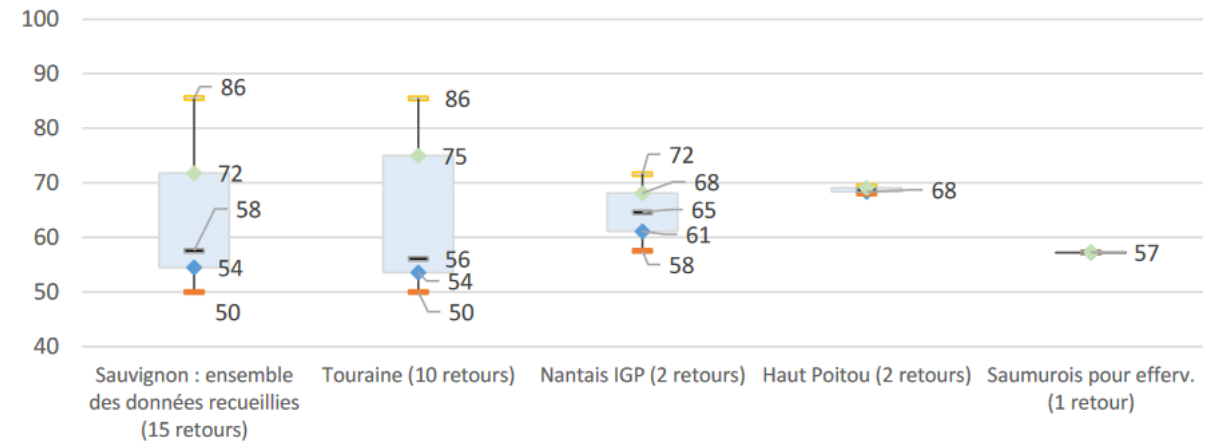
100
90
80
70
60
50
40

86
72
58
54
50

86
75
56
54
50

72
68
65
61
58

68

57

Sauvignon : ensemble des données recueillies (15 retours)
Touraine (10 retours)
Nantais IGP (2 retours)
Haut Poitou (2 retours)
Saumurois pour efferv. (1 retour)